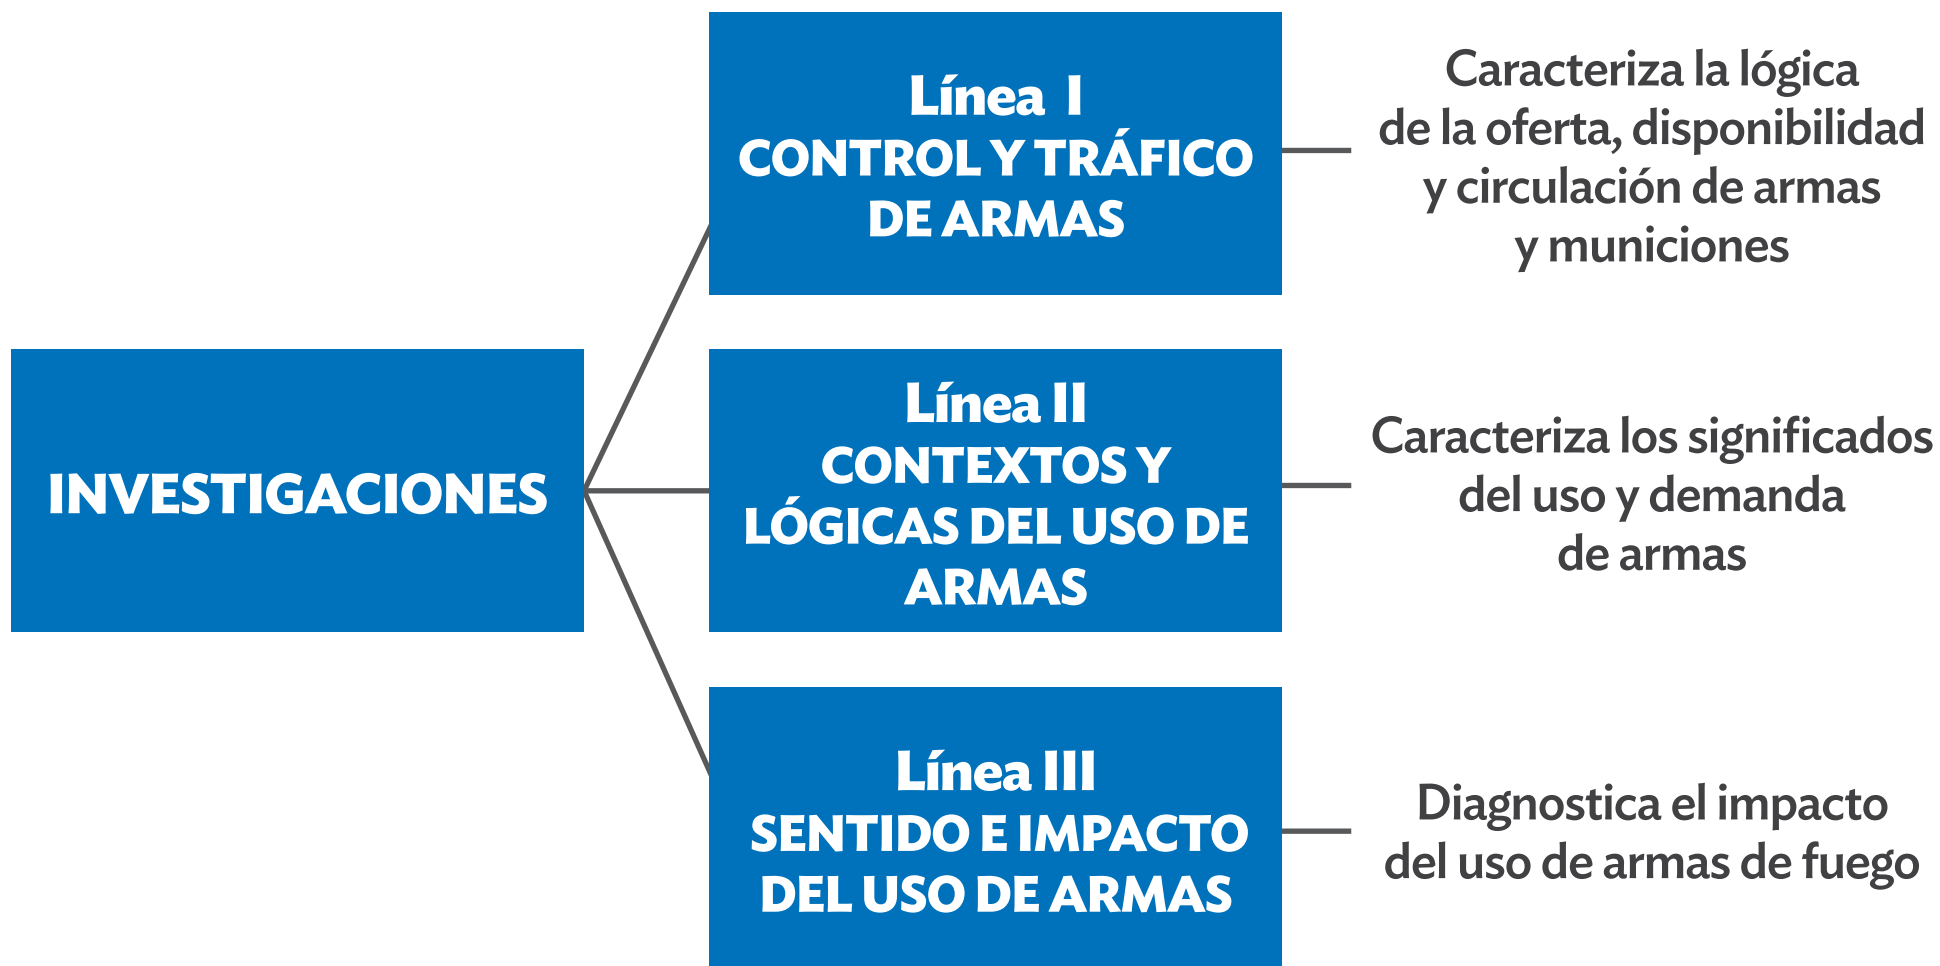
INVESTIGACIONES

Línea I
CONTROL Y TRÁFICO DE ARMAS

Caracteriza la lógica de la oferta, disponibilidad y circulación de armas y municiones

Línea II
CONTEXTOS Y LÓGICAS DEL USO DE ARMAS

Caracteriza los significados del uso y demanda de armas

Línea III
SENTIDO E IMPACTO DEL USO DE ARMAS

Diagnostica el impacto del uso de armas de fuego